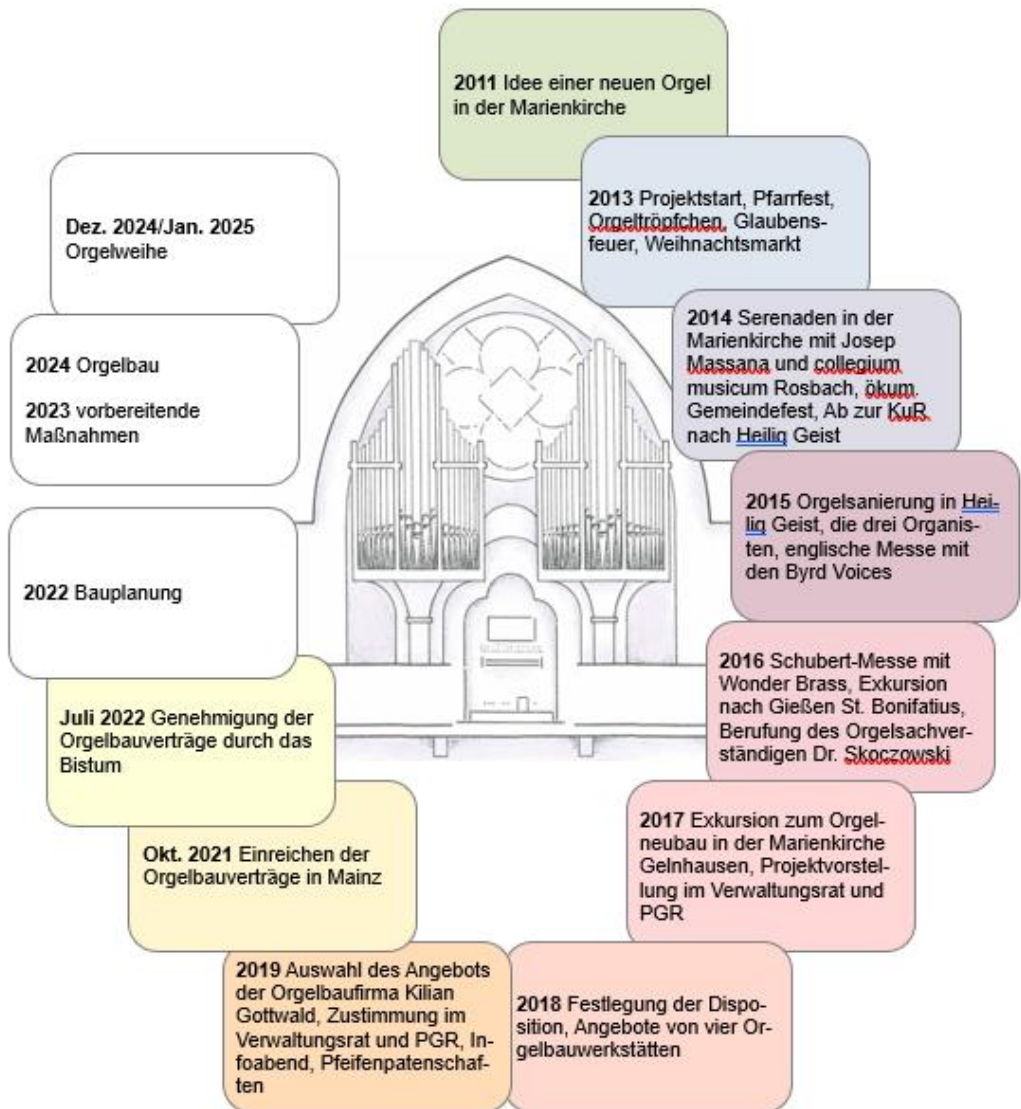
**2011** Idee einer neuen Orgel in der Marienkirche

**2013** Projektstart, Pfarrfest, Orgeltröpfchen, Glaubensfeuer, Weihnachtsmarkt

**2014** Serenaden in der Marienkirche mit Josep Massana und collegium musicum Rosbach, ökum. Gemeindefest, Ab zur KuR nach Heilig Geist

**2015** Orgelsanierung in Heilig Geist, die drei Organisten, englische Messe mit den Byrd Voices

**2016** Schubert-Messe mit Wonder Brass, Exkursion nach Gießen St. Bonifatius, Berufung des Orgelsachverständigen Dr. Skoczowski

**2017** Exkursion zum Orgelneubau in der Marienkirche Gelnhausen, Projektvorstellung im Verwaltungsrat und PGR

**2018** Festlegung der Disposition, Angebote von vier Orgelbauwerkstätten

**2019** Auswahl des Angebots der Orgelbaufirma Kilian Gottwald, Zustimmung im Verwaltungsrat und PGR, Infoabend, Pfeifenpatenschaften

**Okt. 2021** Einreichen der Orgelbauverträge in Mainz

**Juli 2022** Genehmigung der Orgelbauverträge durch das Bistum

**2022** Bauplanung

**2024** Orgelbau

**2023** vorbereitende Maßnahmen

**Dez. 2024/Jan. 2025** Orgelweihe